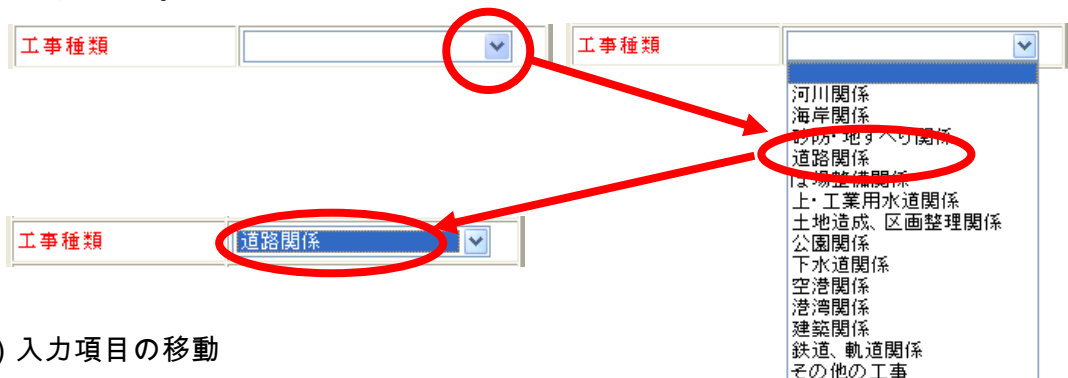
工事種類

工事種類

河川関係
海岸関係
砂防・地すべり関係
道路関係
ほ場整備関係
上・工業用水道関係
土地造成、区画整理関係
公園関係
下水道関係
空港関係
港湾関係
建築関係
鉄道、軌道関係
その他の工事

工事種類 道路関係

) 入力項目の移動